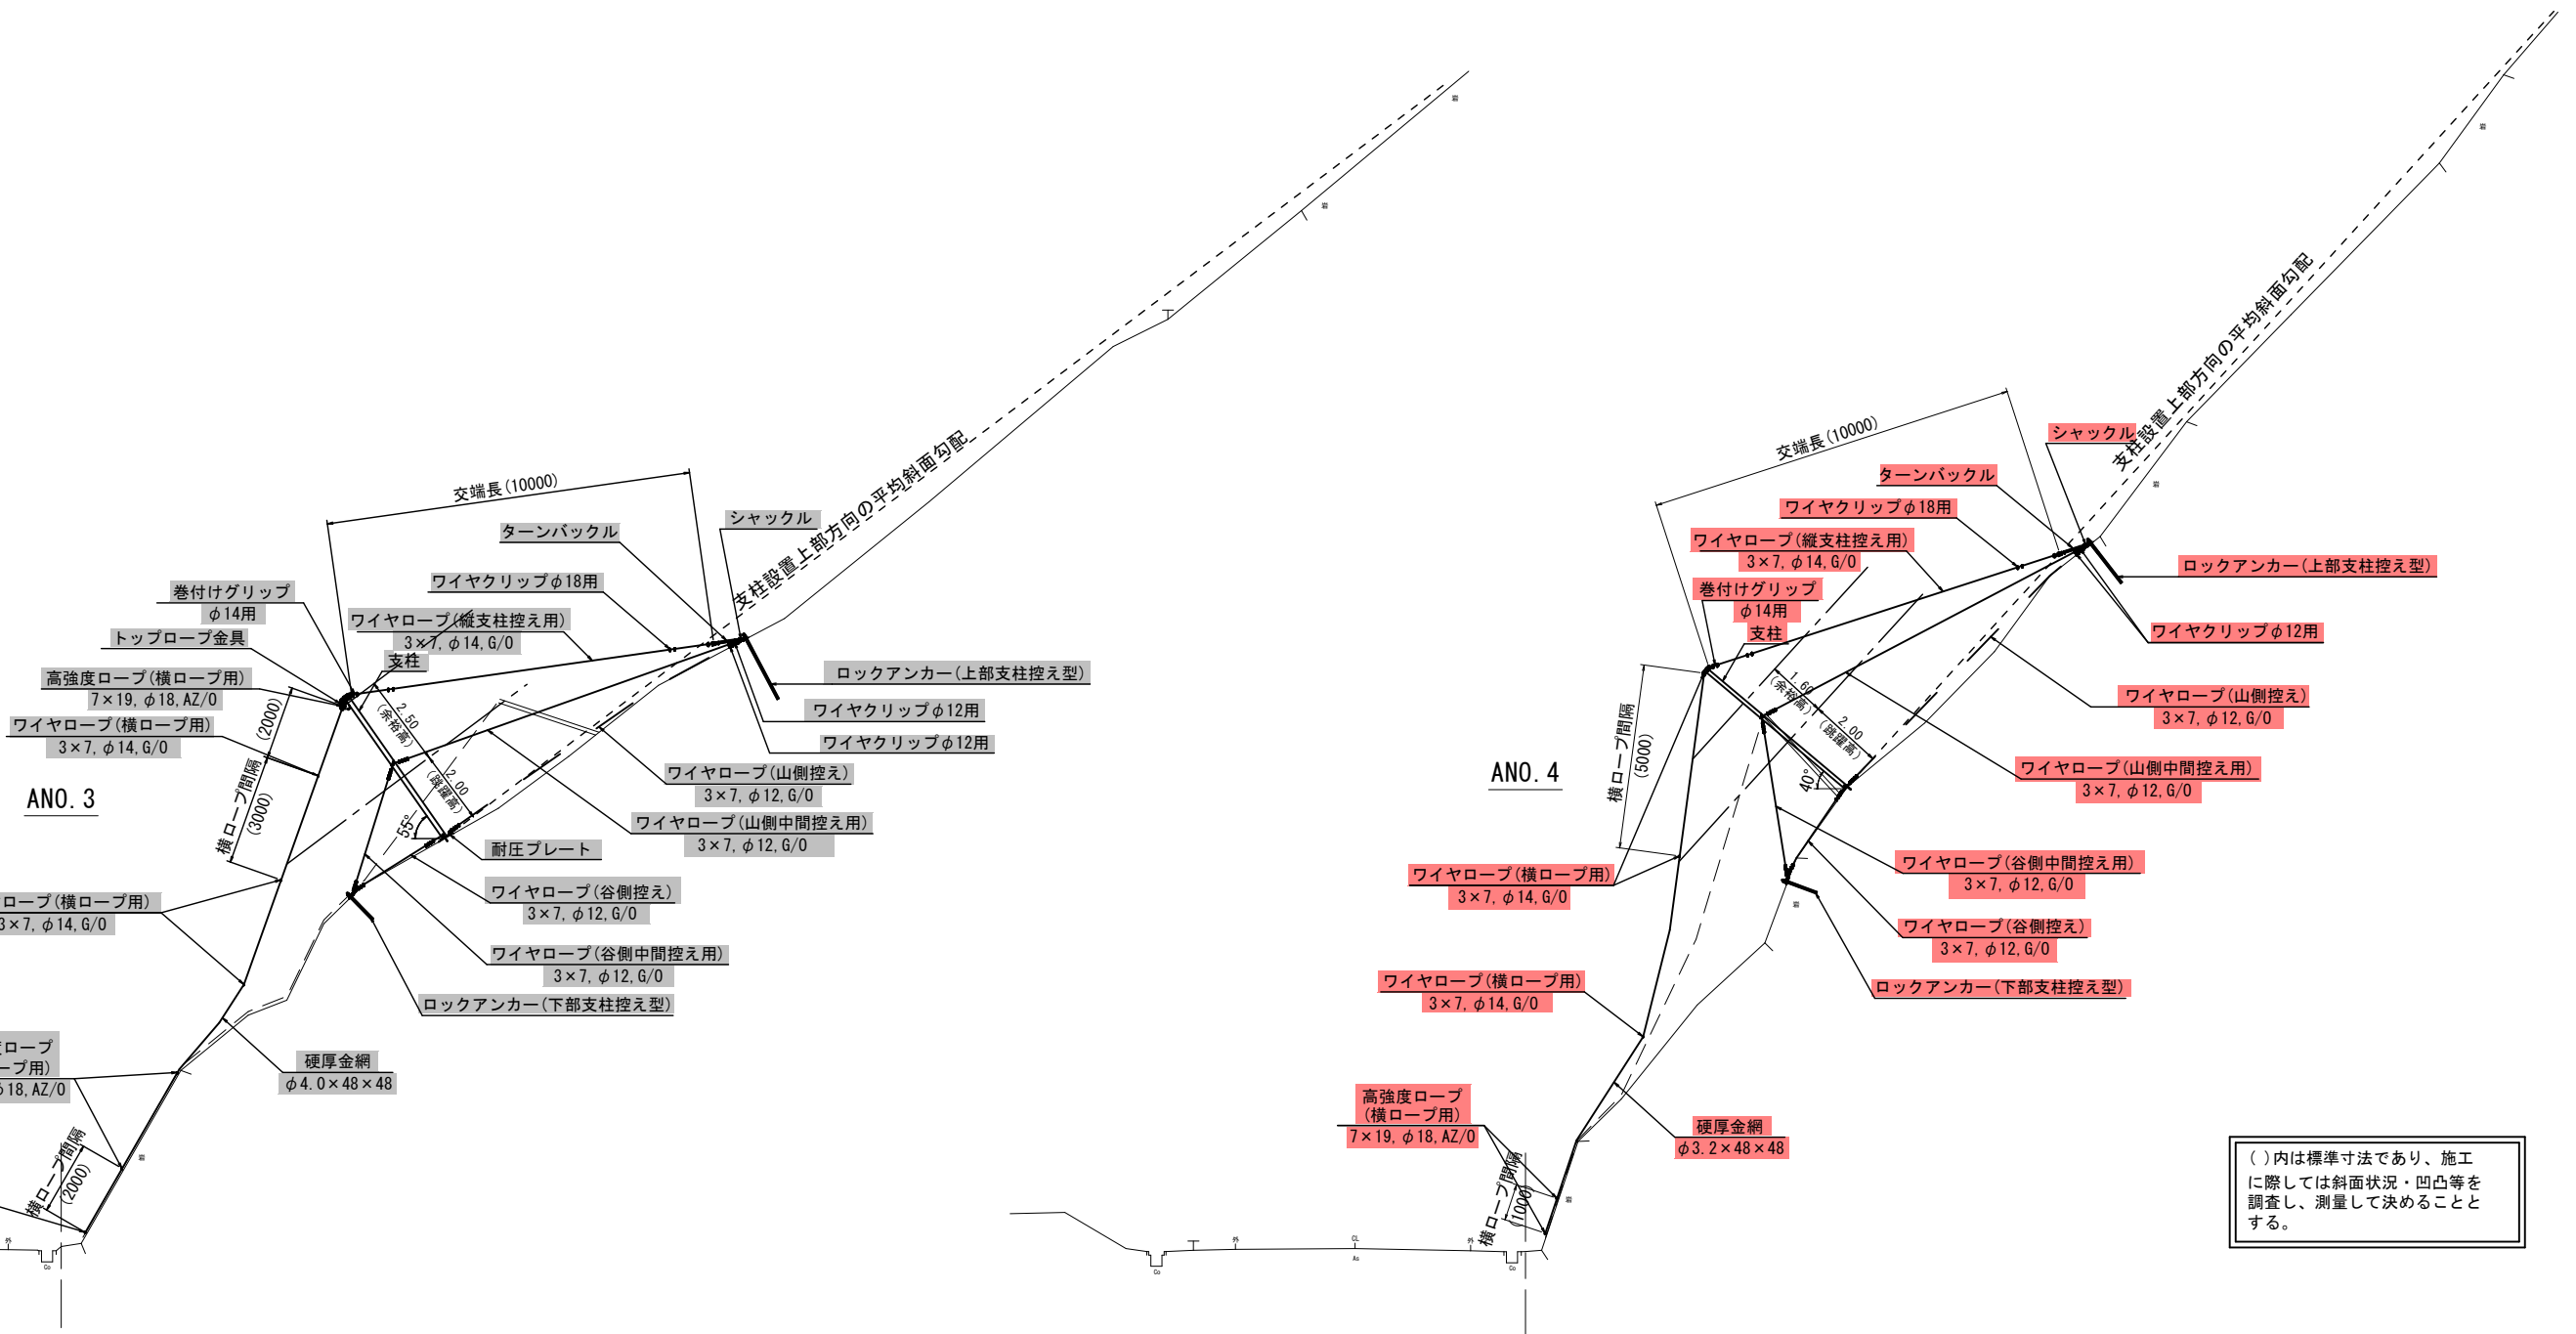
交端長(10000)

支柱設置上部方向の平均斜面勾配

シャックル

ターンバックル

ワイヤクリップφ18用

巻付けグリップ
φ14用

ワイヤロープ(縦支柱控え用)
3×7, φ14, G/O

トップロープ金具

支柱

高強度ロープ(横ロープ用)
7×19, φ18, AZ/O

ワイヤロープ(横ロープ用)
3×7, φ14, G/O

ロックアンカー(上部支柱控え型)

ワイヤクリップφ12用

ワイヤクリップφ12用

(2000)

2.50
(余裕高)

2.00
(跳躍高)

ANO. 3

横ロープ間隔
(3000)

55°

ワイヤロープ(山側控え)
3×7, φ12, G/O

ワイヤロープ(山側中間控え用)
3×7, φ12, G/O

耐圧プレート

ロープ(横ロープ用)
3×7, φ14, G/O

ワイヤロープ(谷側控え)
3×7, φ12, G/O

ワイヤロープ(谷側中間控え用)
3×7, φ12, G/O

ロックアンカー(下部支柱控え型)

硬厚金網
φ4.0×48×48

ロープ
ープ用)
18, AZ/O

横ロープ間隔
(2000)

交端長(10000)

支柱設置上部方向の平均斜面勾配

シャックル

ターンバックル

ワイヤクリップφ18用

ワイヤロープ(縦支柱控え用)
3×7, φ14, G/O

巻付けグリップ
φ14用

支柱

ロックアンカー(上部支柱控え型)

ワイヤクリップφ12用

1.60
(余裕高)

2.00
(跳躍高)

横ロープ間隔
(5000)

ANO. 4

40°

ワイヤロープ(山側控え)
3×7, φ12, G/O

ワイヤロープ(山側中間控え用)
3×7, φ12, G/O

ワイヤロープ(横ロープ用)
3×7, φ14, G/O

ワイヤロープ(谷側中間控え用)
3×7, φ12, G/O

ワイヤロープ(谷側控え)
3×7, φ12, G/O

ワイヤロープ(横ロープ用)
3×7, φ14, G/O

ロックアンカー(下部支柱控え型)

高強度ロープ
(横ロープ用)
7×19, φ18, AZ/O

硬厚金網
φ3.2×48×48

横ロープ間隔
(1000)

( )内は標準寸法であり、施工に際しては斜面状況・凹凸等を調査し、測量して決めることとする。